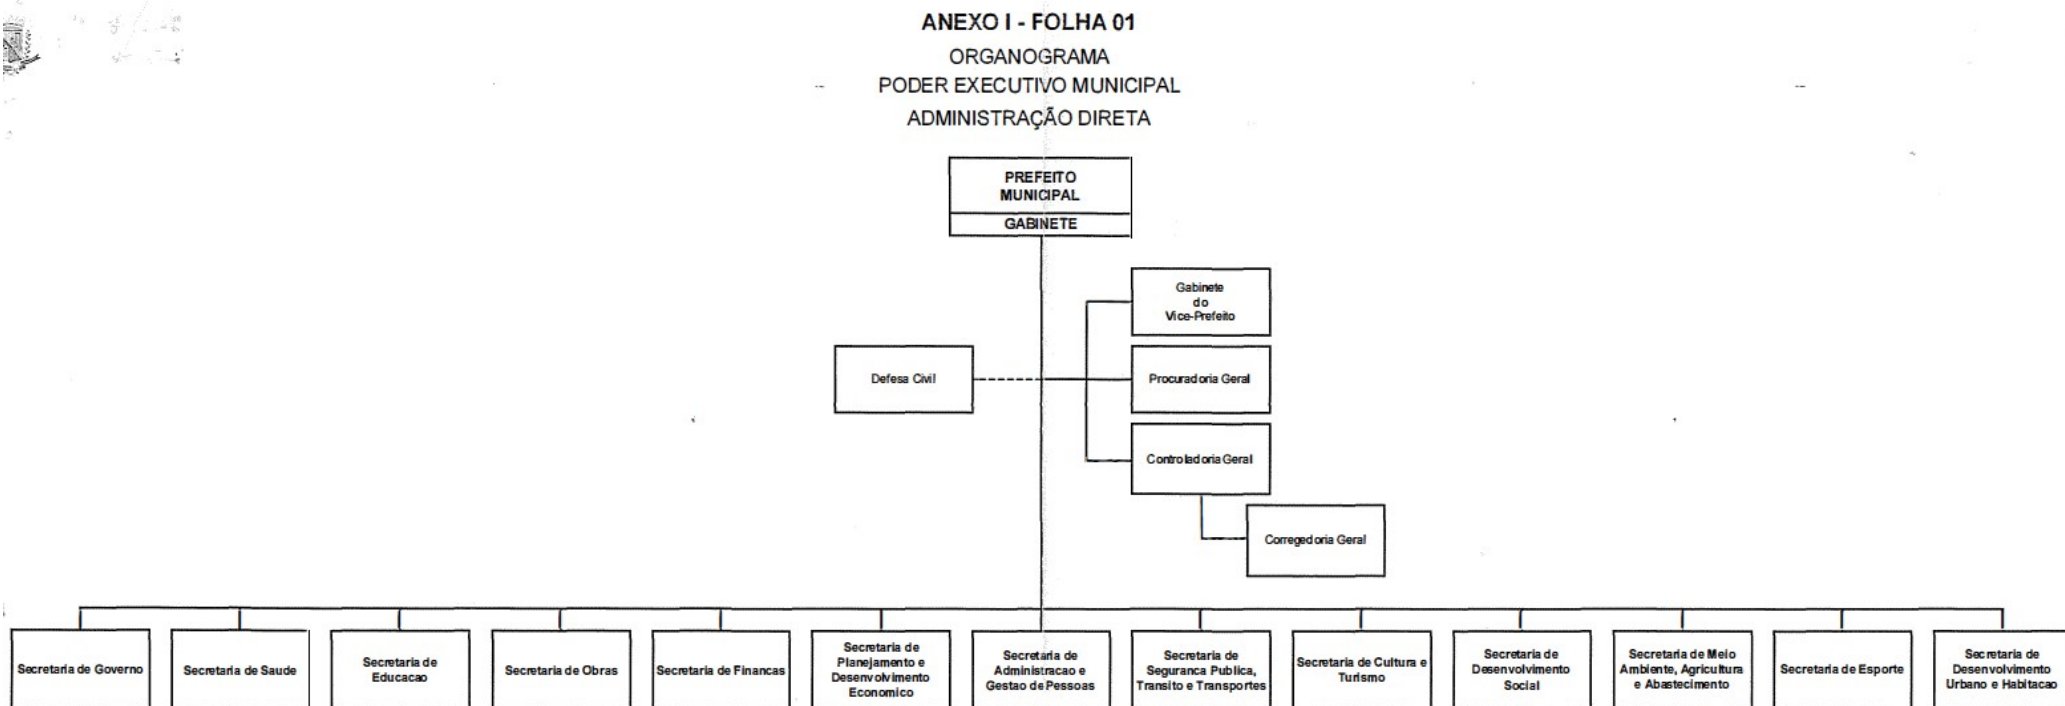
ANEXO I - FOLHA 01

ORGANOGRAMA

PODER EXECUTIVO MUNICIPAL

ADMINISTRAÇÃO DIRETA

PREFEITO MUNICIPAL

GABINETE

Gabinete do Vice-Prefeito

Defesa Civil

Procuradoria Geral

Controladoria Geral

Corregedoria Geral

Secretaria de Governo

Secretaria de Saude

Secretaria de Educacao

Secretaria de Obras

Secretaria de Financas

Secretaria de Planejamento e Desenvolvimento Economico

Secretaria de Administracao e Gestao de Pessoas

Secretaria de Seguranca Publica, Transito e Transportes

Secretaria de Cultura e Turismo

Secretaria de Desenvolvimento Social

Secretaria de Meio Ambiente, Agricultura e Abastecimento

Secretaria de Esporte

Secretaria de Desenvolvimento Urbano e Habitacao